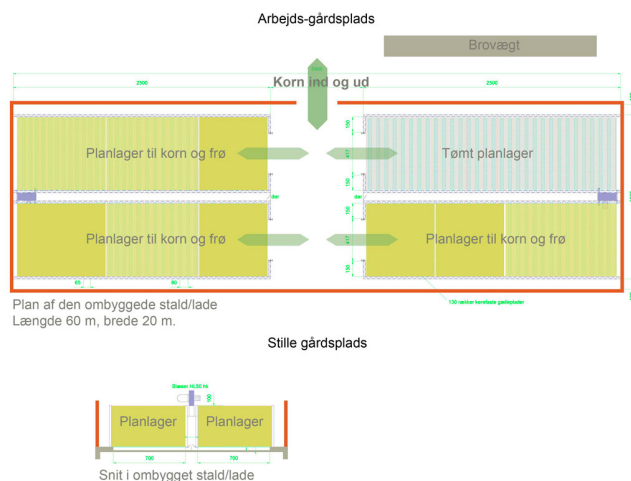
Arbejds-gårdsplads

Brovægt

Korn ind og ud

2500

2500

Planlager til korn og frø

Tømt planlager

Planlager til korn og frø

Planlager til korn og frø

130 nerkor kenfeste gødbylader

Plan af den ombyggede stald/lade
Længde 60 m, brede 20 m.

Stille gårdsplads

Blæser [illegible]

Planlager

Planlager

700

700

Snit i ombygget stald/lade